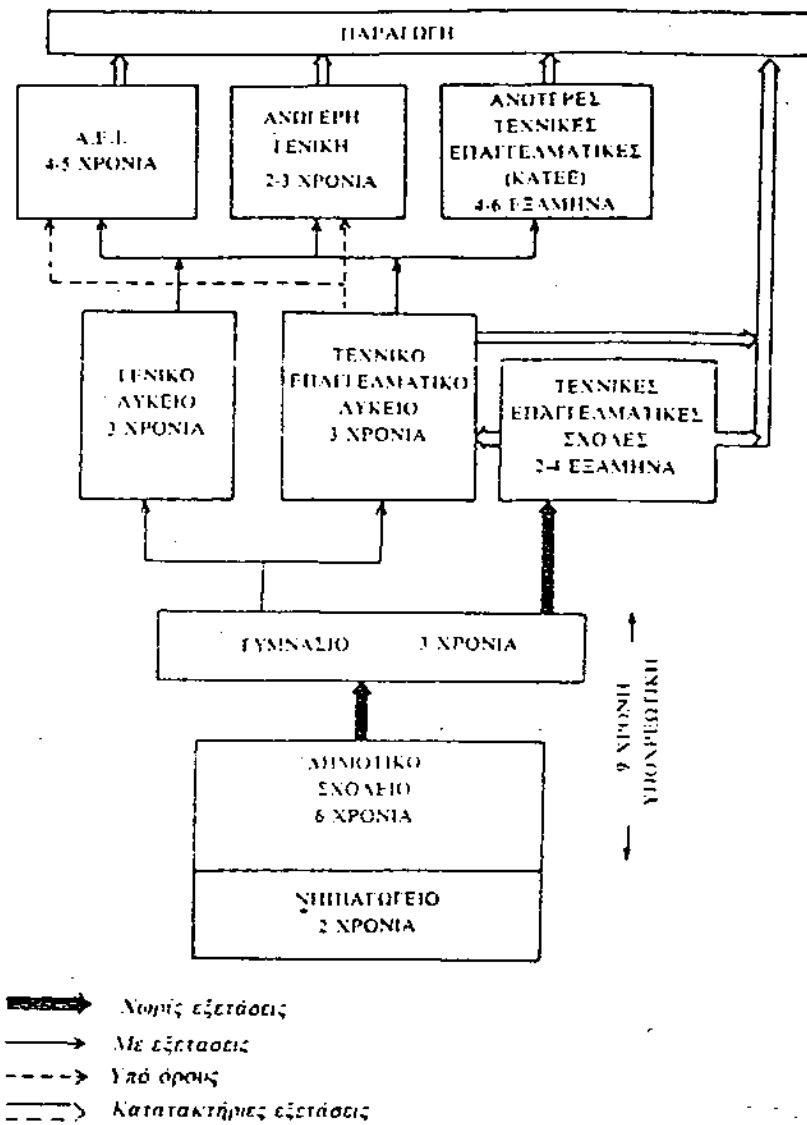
ΠΑΡΑΓΩΓΗ

Α.Ε.Ι.
4-5 ΧΡΟΝΙΑ

ΑΝΩΤΕΡΗ
ΓΕΝΙΚΗ
2-3 ΧΡΟΝΙΑ

ΑΝΩΤΕΡΕΣ
ΤΕΧΝΙΚΕΣ
ΕΠΑΓΓΕΛΜΑΤΙΚΕΣ
(ΚΑΤΕΕ)
4-6 ΕΞΑΜΗΝΑ

ΓΕΝΙΚΟ
ΛΥΚΕΙΟ
3 ΧΡΟΝΙΑ

ΤΕΧΝΙΚΟ
ΕΠΑΓΓΕΛΜΑΤΙΚΟ
ΛΥΚΕΙΟ
3 ΧΡΟΝΙΑ

ΤΕΧΝΙΚΕΣ
ΕΠΑΓΓΕΛΜΑΤΙΚΕΣ
ΣΧΟΛΕΣ
2-4 ΕΞΑΜΗΝΑ

ΓΥΜΝΑΣΙΟ 3 ΧΡΟΝΙΑ

9 ΧΡΟΝΙΑ
ΥΠΟΧΡΕΩΤΙΚΗ

ΔΗΜΟΤΙΚΟ
ΣΧΟΛΕΙΟ
6 ΧΡΟΝΙΑ

ΝΗΠΙΑΓΩΓΕΙΟ
2 ΧΡΟΝΙΑ

Χωρίς εξετάσεις
Με εξετάσεις
Υπό όρους
Κατατακτήριες εξετάσεις